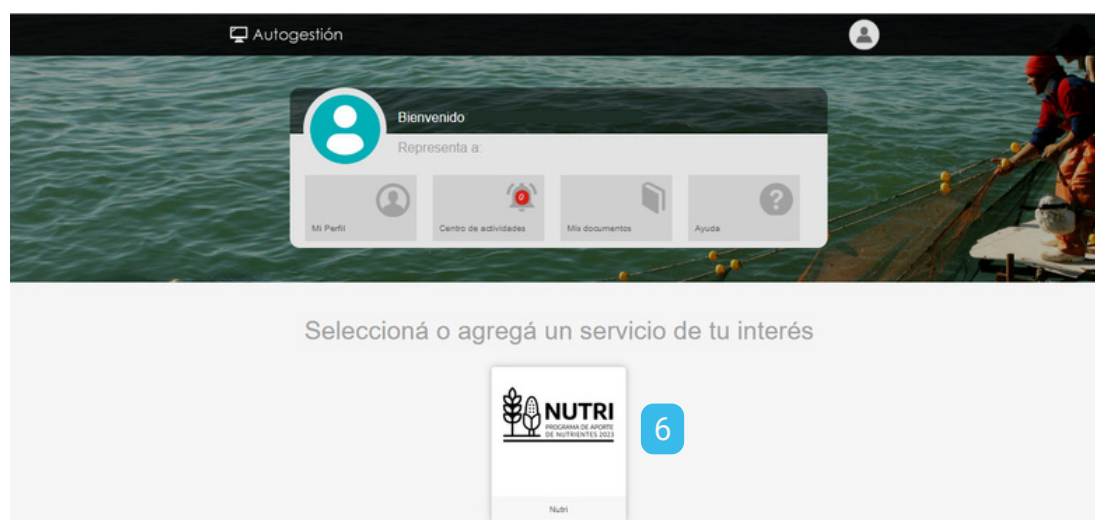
Autogestión

Bienvenido

Representa a:

Mi Perfil

0

Centro de actividades

Mis documentos

Ayuda

Seleccioná o agregá un servicio de tu interés

NUTRI
PROGRAMA DE APORTE DE NUTRIENTES 2023

6

Nutri